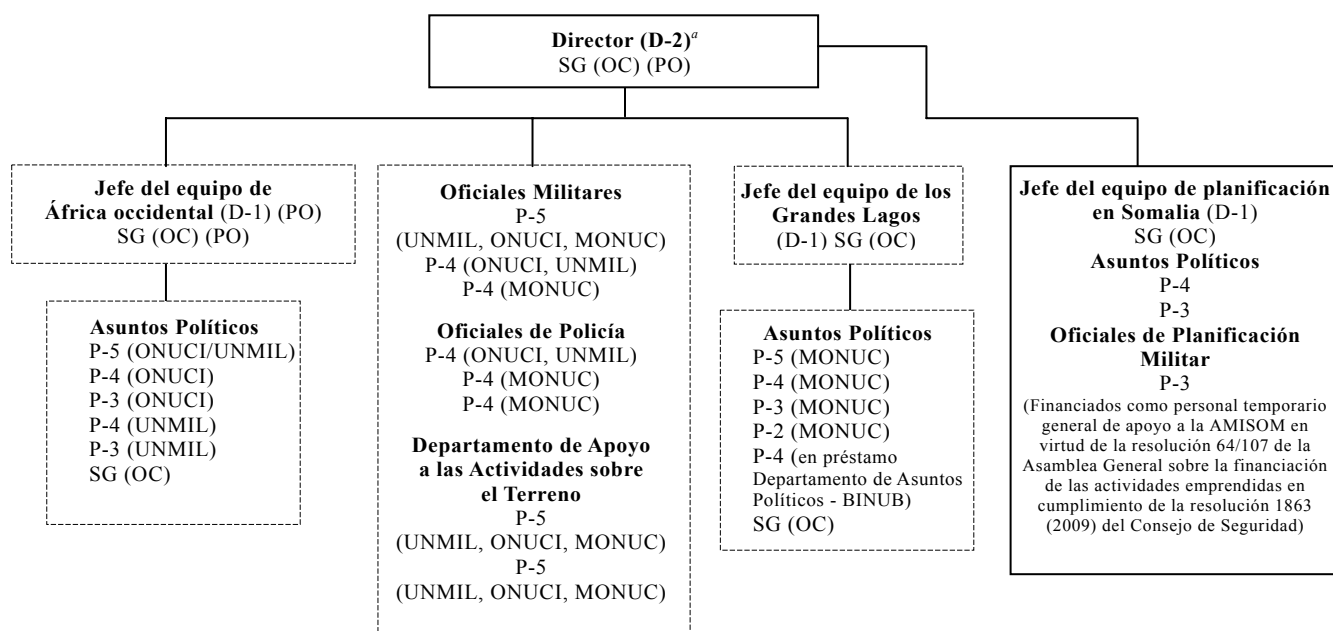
**Director (D-2)**$^{a}$
SG (OC) (PO)

**Jefe del equipo de África occidental** (D-1) (PO)
SG (OC) (PO)

**Asuntos Políticos**
P-5 (ONUCI/UNMIL)
P-4 (ONUCI)
P-3 (ONUCI)
P-4 (UNMIL)
P-3 (UNMIL)
SG (OC)

**Oficiales Militares**
P-5
(UNMIL, ONUCI, MONUC)
P-4 (ONUCI, UNMIL)
P-4 (MONUC)

**Oficiales de Policía**
P-4 (ONUCI, UNMIL)
P-4 (MONUC)
P-4 (MONUC)

**Departamento de Apoyo a las Actividades sobre el Terreno**
P-5
(UNMIL, ONUCI, MONUC)
P-5
(UNMIL, ONUCI, MONUC)

**Jefe del equipo de los Grandes Lagos**
(D-1) SG (OC)

**Asuntos Políticos**
P-5 (MONUC)
P-4 (MONUC)
P-3 (MONUC)
P-2 (MONUC)
P-4 (en préstamo Departamento de Asuntos Políticos - BINUB)
SG (OC)

**Jefe del equipo de planificación en Somalia** (D-1)
SG (OC)
**Asuntos Políticos**
P-4
P-3
**Oficiales de Planificación Militar**
P-3
(Financiados como personal temporario general de apoyo a la AMISOM en virtud de la resolución 64/107 de la Asamblea General sobre la financiación de las actividades emprendidas en cumplimiento de la resolución 1863 (2009) del Consejo de Seguridad)